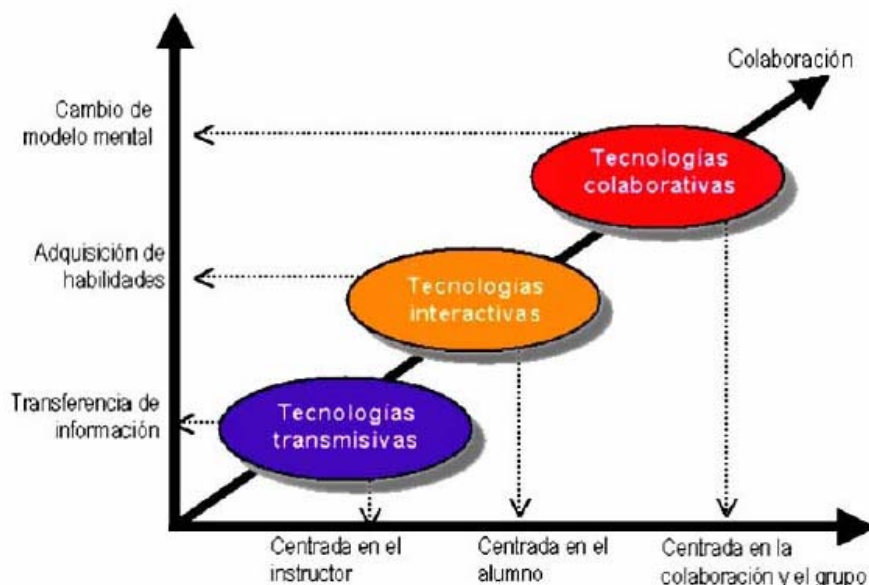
Colaboración

Cambio de modelo mental

Adquisición de habilidades

Transferencia de información

Tecnologías colaborativas

Tecnologías interactivas

Tecnologías transmisivas

Centrada en el instructor

Centrada en el alumno

Centrada en la colaboración y el grupo